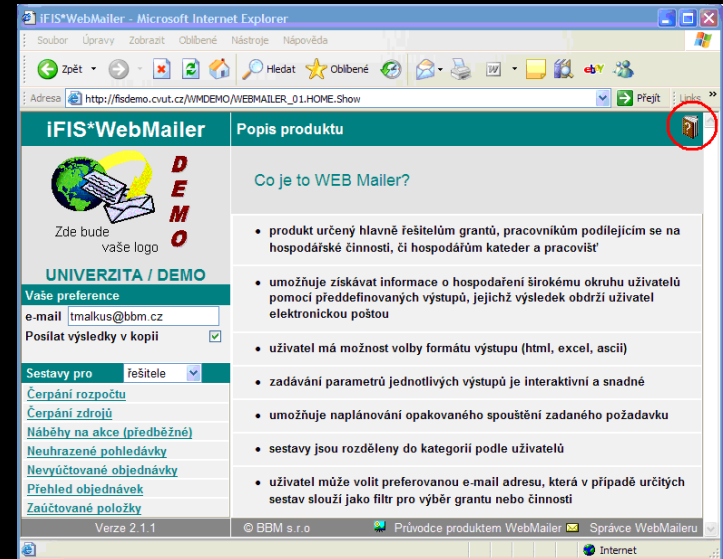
iFIS*WebMailer - Microsoft Internet Explorer

Soubor Úpravy Zobrazit Oblíbené Nástroje Nápověda

Zpět Hledat Oblíbené

Adresa http://fisdemo.cvut.cz/WMDEMO/WEBMAILER_01.HOME.Show Přejít Links

iFIS*WebMailer

Popis produktu

DEMO

Zde bude vaše logo

UNIVERZITA / DEMO

Vaše preference

e-mail tmalkus@bbm.cz

Posílat výsledky v kopii

Sestavy pro řešitele

Čerpání rozpočtu

Čerpání zdrojů

Náběhy na akce (předběžné)

Neuhrazené pohledávky

Nevyúčtované objednávky

Přehled objednávek

Zaúčtované položky

Verze 2.1.1

Co je to WEB Mailer?

- produkt určený hlavně řešitelům grantů, pracovníkům podílejícím se na hospodářské činnosti, či hospodářům kateder a pracovišť
- umožňuje získávat informace o hospodaření širokému okruhu uživatelů pomocí předdefinovaných výstupů, jejichž výsledek obdrží uživatel elektronickou poštou
- uživatel má možnost volby formátu výstupu (html, excel, ascii)
- zadávání parametrů jednotlivých výstupů je interaktivní a snadné
- umožňuje naplánování opakovaného spouštění zadaného požadavku
- sestavy jsou rozděleny do kategorií podle uživatelů
- uživatel může volit preferovanou e-mail adresu, která v případě určitých sestav slouží jako filtr pro výběr grantu nebo činnosti

© BBM s.r.o Průvodce produktem WebMailer Správce WebMaileru

Internet